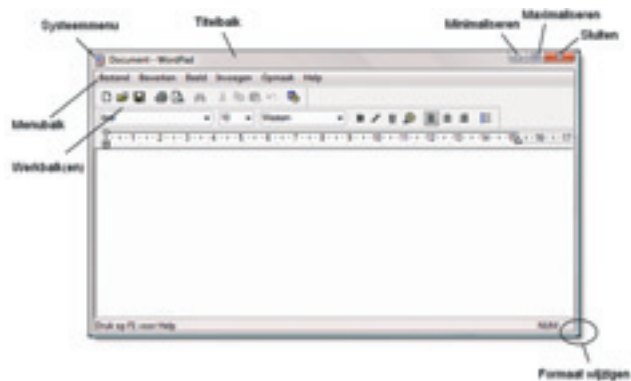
Systeemmenu

Titelbalk

Minimaliseren

Maximaliseren

Sluiten

Document - WordPad

Bestand Bewerken Beeld Invoegen Opmaak Help

Menubalk

Werkbalk(en)

Arial

10

Westers

Druk op F1 voor Help

NUM

Formaat wijzigen